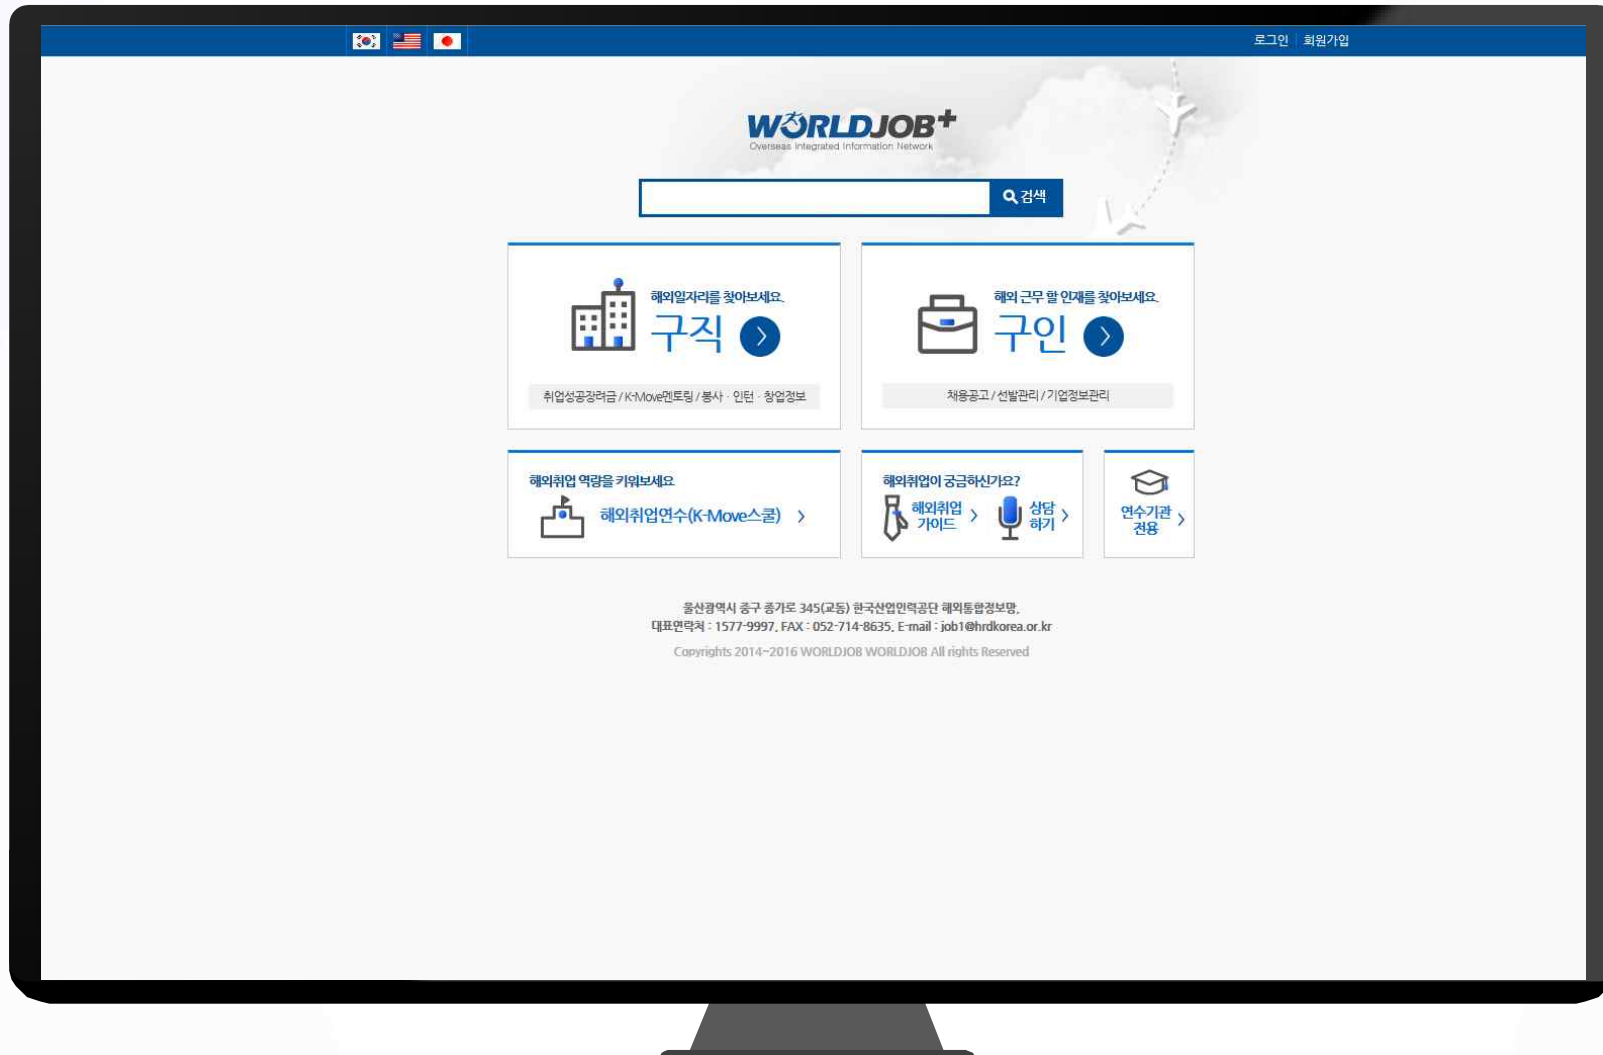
로그인 | 회원가입

WORLDJOB+
Overseas Integrated Information Network

검색

해외일자리를 찾아보세요.
구직

취업성공장려금 / K-Move멘토링 / 봉사 · 인턴 · 창업정보

해외 근무 할 인재를 찾아보세요.
구인

채용공고 / 선발관리 / 기업정보관리

해외취업 역량을 키워보세요
해외취업연수(K-Move스쿨)

해외취업이 궁금하신가요?
해외취업 가이드
상담 하기

연수기관 전용

울산광역시 중구 종가로 345(교동) 한국산업인력공단 해외통합정보망.
대표연락처 : 1577-9997, FAX : 052-714-8635, E-mail : job1@hrdkorea.or.kr
Copyrights 2014~2016 WORLDJOB WORLDJOB All rights Reserved